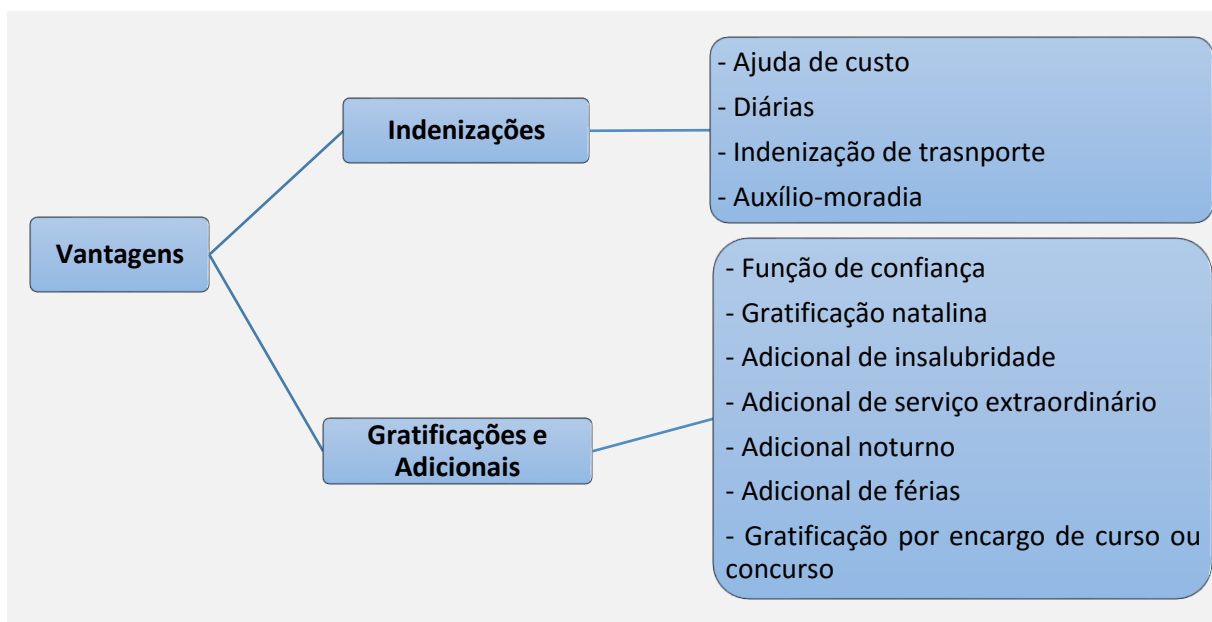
Vantagens

Indenizações

- Ajuda de custo
- Diárias
- Indenização de trasnporte
- Auxílio-moradia

Gratificações e Adicionais

- Função de confiança
- Gratificação natalina
- Adicional de insalubridade
- Adicional de serviço extraordinário
- Adicional noturno
- Adicional de férias
- Gratificação por encargo de curso ou concurso